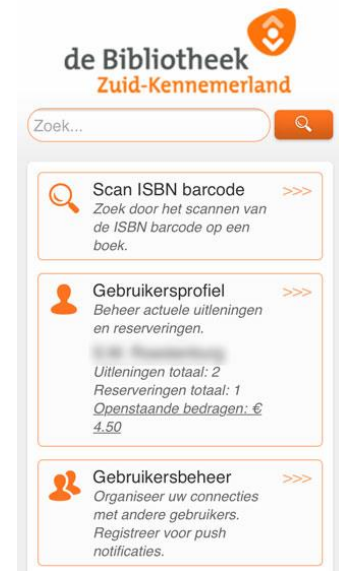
de Bibliotheek
Zuid-Kennemerland

Zoek...

Scan ISBN barcode
Zoek door het scannen van de ISBN barcode op een boek.
>>>

Gebruikersprofiel
Beheer actuele uitleningen en reserveringen.
>>>
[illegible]
Uitleningen totaal: 2
Reserveringen totaal: 1
Openstaande bedragen: € 4.50

Gebruikersbeheer
Organiseer uw connecties met andere gebruikers. Registreer voor push notificaties.
>>>